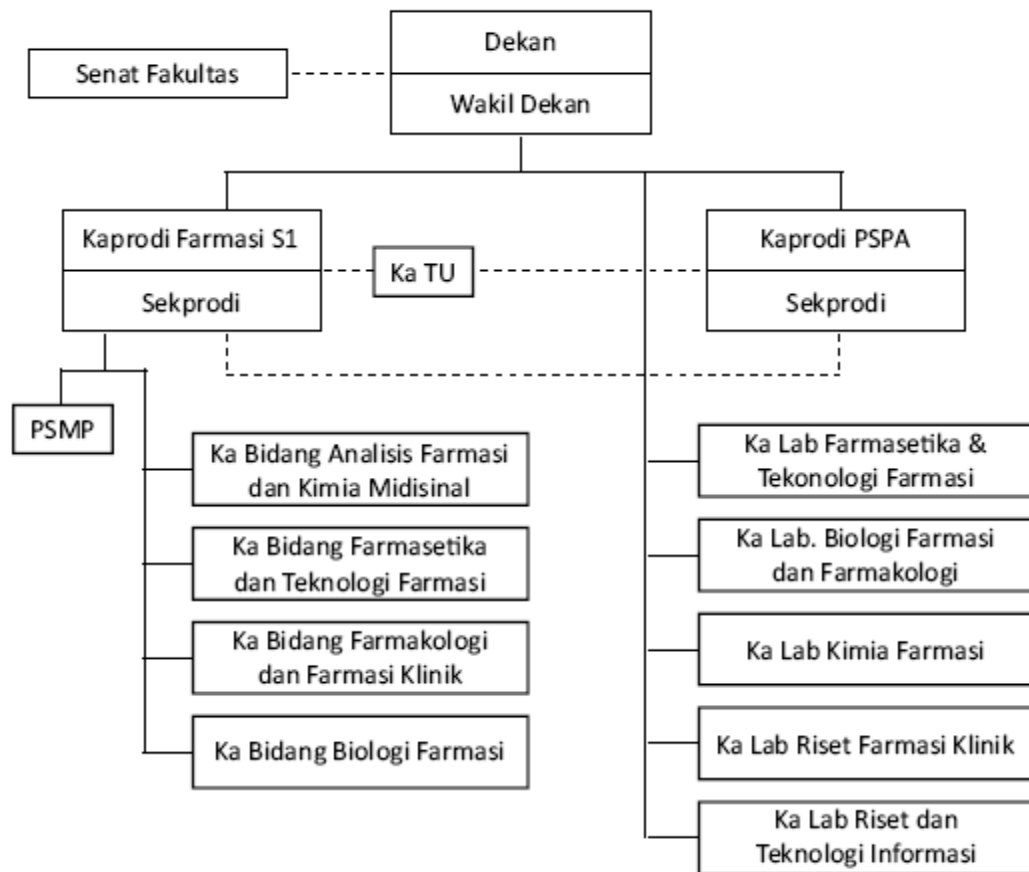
Dekan
Wakil Dekan

Senat Fakultas

Kaprodi Farmasi S1
Sekprodi

Ka TU

Kaprodi PSPA
Sekprodi

PSMP

Ka Bidang Analisis Farmasi dan Kimia Midisinal

Ka Bidang Farmasetika dan Teknologi Farmasi

Ka Bidang Farmakologi dan Farmasi Klinik

Ka Bidang Biologi Farmasi

Ka Lab Farmasetika & Tekonologi Farmasi

Ka Lab. Biologi Farmasi dan Farmakologi

Ka Lab Kimia Farmasi

Ka Lab Riset Farmasi Klinik

Ka Lab Riset dan Teknologi Informasi